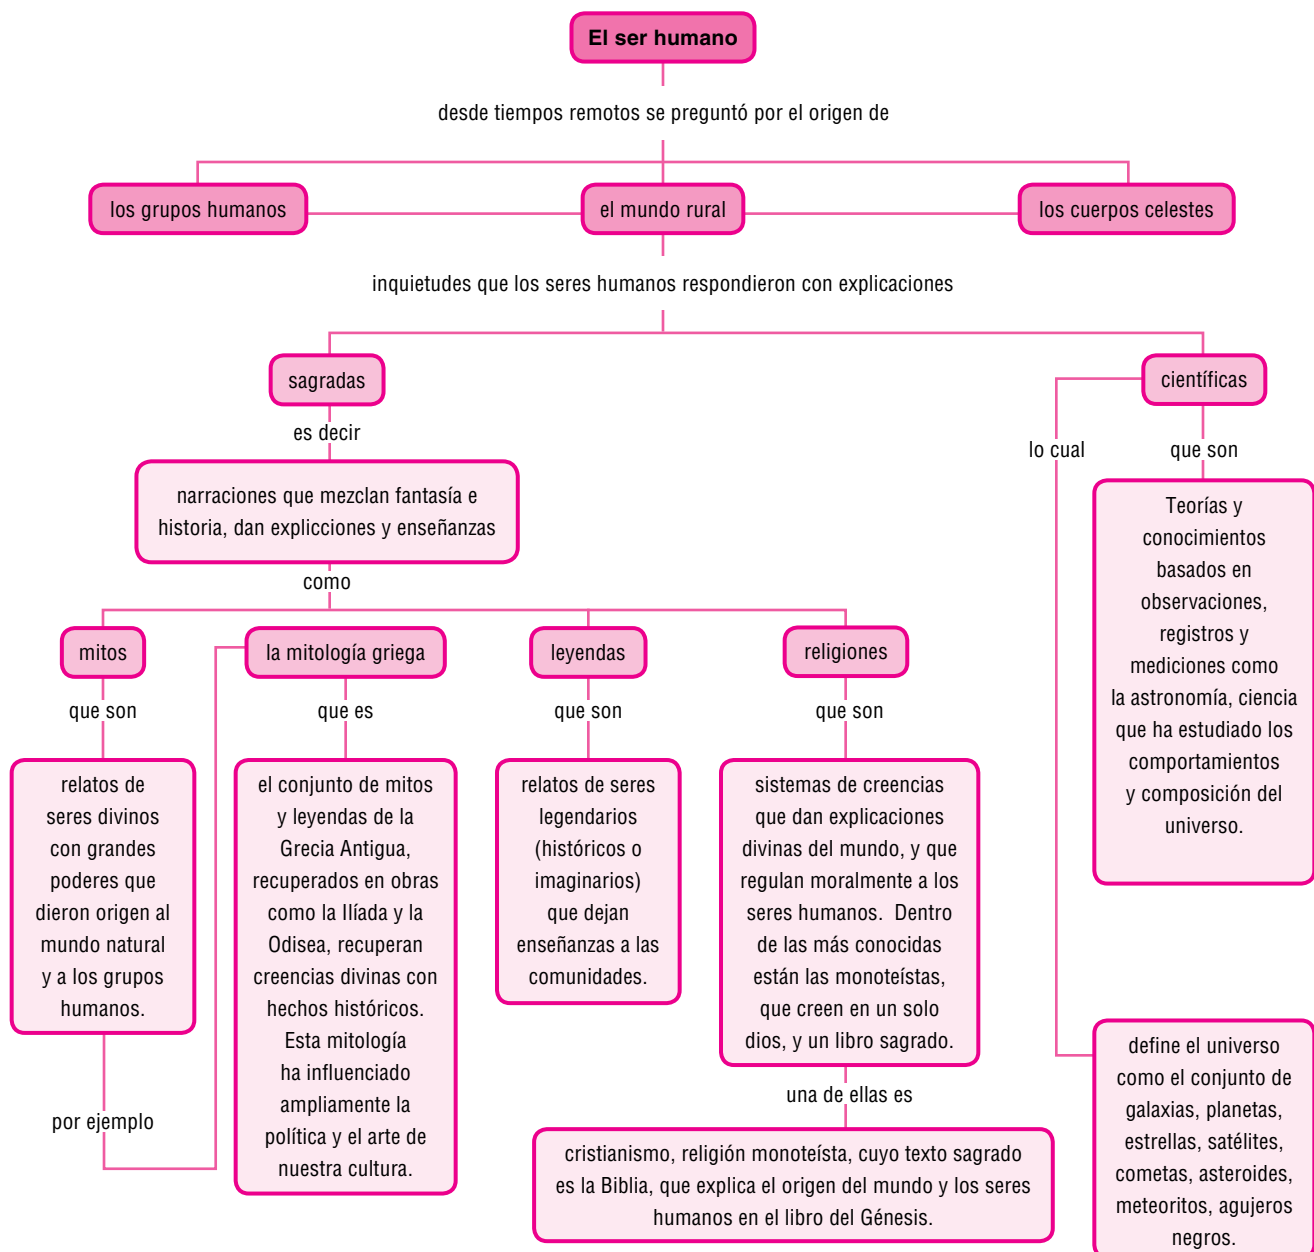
El ser humano

desde tiempos remotos se preguntó por el origen de

los grupos humanos

el mundo rural

los cuerpos celestes

inquietudes que los seres humanos respondieron con explicaciones

sagradas

es decir

narraciones que mezclan fantasía e historia, dan expliccíones y enseñanzas

como

mitos

que son

relatos de seres divinos con grandes poderes que dieron origen al mundo natural y a los grupos humanos.

por ejemplo

la mitología griega

que es

el conjunto de mitos y leyendas de la Grecia Antigua, recuperados en obras como la Ilíada y la Odisea, recuperan creencias divinas con hechos históricos. Esta mitología ha influenciado ampliamente la política y el arte de nuestra cultura.

leyendas

que son

relatos de seres legendarios (históricos o imaginarios) que dejan enseñanzas a las comunidades.

religiones

que son

sistemas de creencias que dan explicaciones divinas del mundo, y que regulan moralmente a los seres humanos. Dentro de las más conocidas están las monoteístas, que creen en un solo dios, y un libro sagrado.

una de ellas es

cristianismo, religión monoteísta, cuyo texto sagrado es la Biblia, que explica el origen del mundo y los seres humanos en el libro del Génesis.

científicas

lo cual

que son

Teorías y conocimientos basados en observaciones, registros y mediciones como la astronomía, ciencia que ha estudiado los comportamientos y composición del universo.

define el universo como el conjunto de galaxias, planetas, estrellas, satélites, cometas, asteroides, meteoritos, agujeros negros.